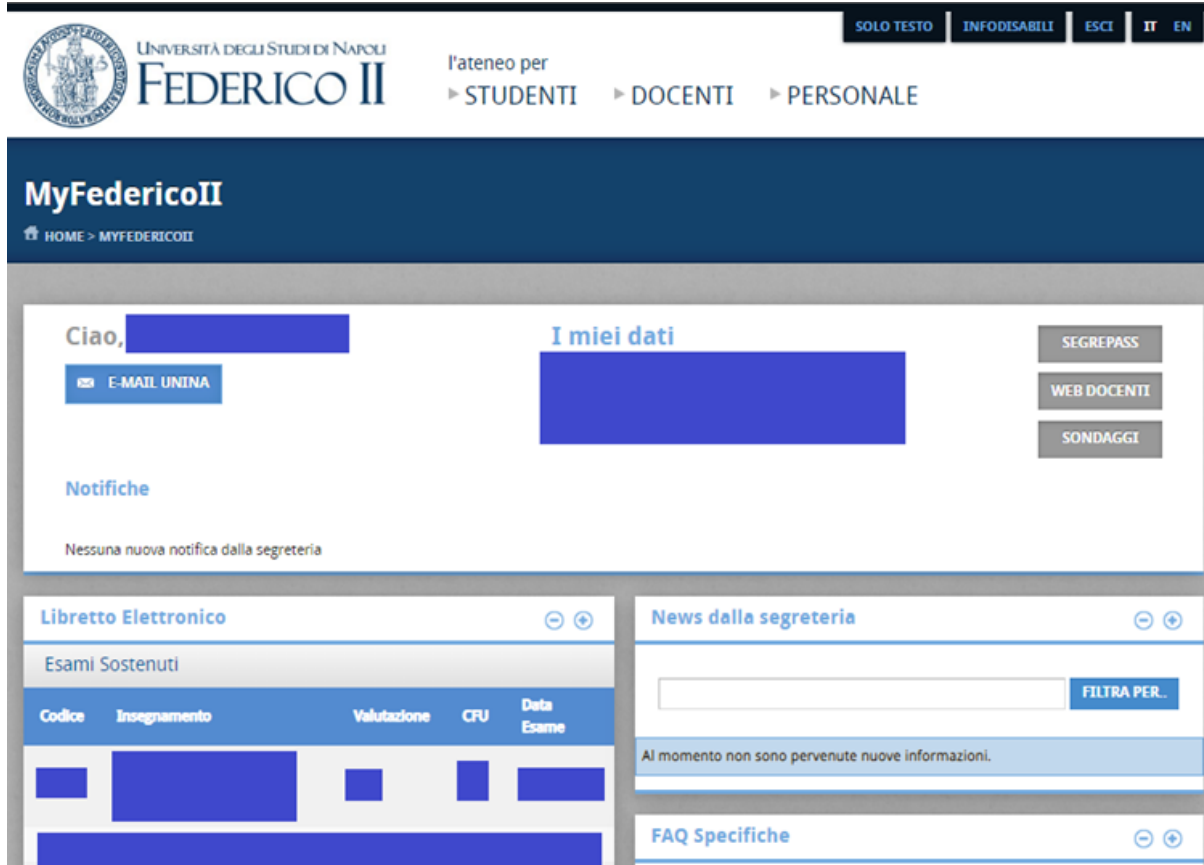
SOLO TESTO INFODISABILI ESCI IT EN

UNIVERSITÀ DEGLI STUDI DI NAPOLI
FEDERICO II

l'ateneo per
STUDENTI DOCENTI PERSONALE

MyFedericoII
HOME > MYFEDERICOII

Ciao,

E-MAIL UNINA

I miei dati

SEGREPASS
WEB DOCENTI
SONDAGGI

Notifiche

Nessuna nuova notifica dalla segreteria

Libretto Elettronico

Esami Sostenuti

| Codice | Insegnamento | Valutazione | CFU | Data Esame |
|---|---|---|---|---|

News dalla segreteria

FILTRA PER..

Al momento non sono pervenute nuove informazioni.

FAQ Specifiche